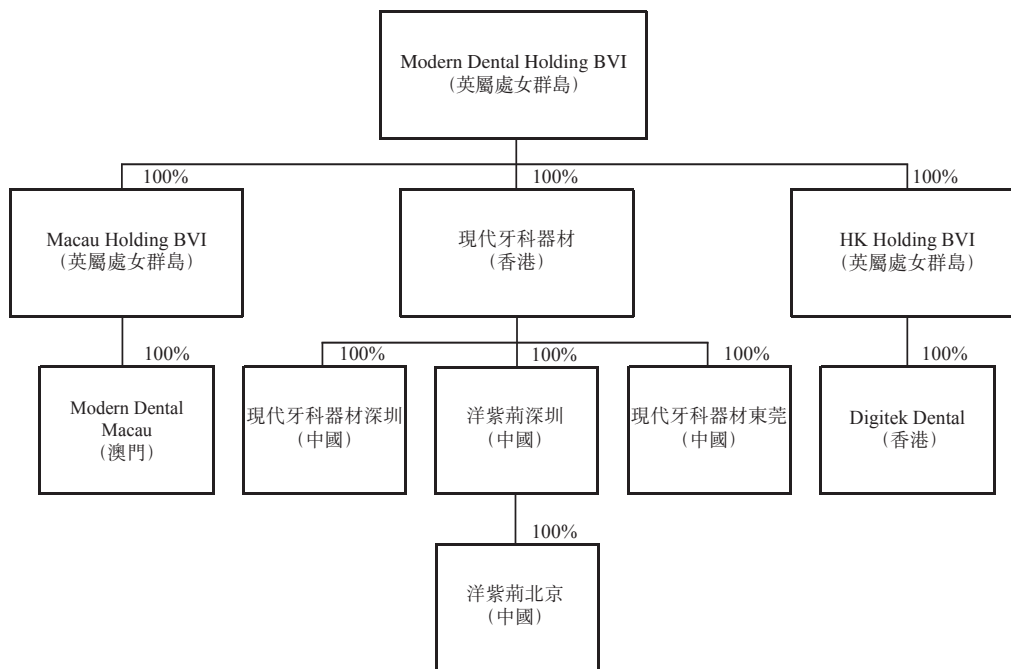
Modern Dental Holding BVI
(英屬處女群島)

100%

100%

100%

Macau Holding BVI
(英屬處女群島)

現代牙科器材
(香港)

HK Holding BVI
(英屬處女群島)

100%

100%

100%

100%

100%

Modern Dental Macau
(澳門)

現代牙科器材深圳
(中國)

洋紫荊深圳
(中國)

現代牙科器材東莞
(中國)

Digitek Dental
(香港)

100%

洋紫荊北京
(中國)